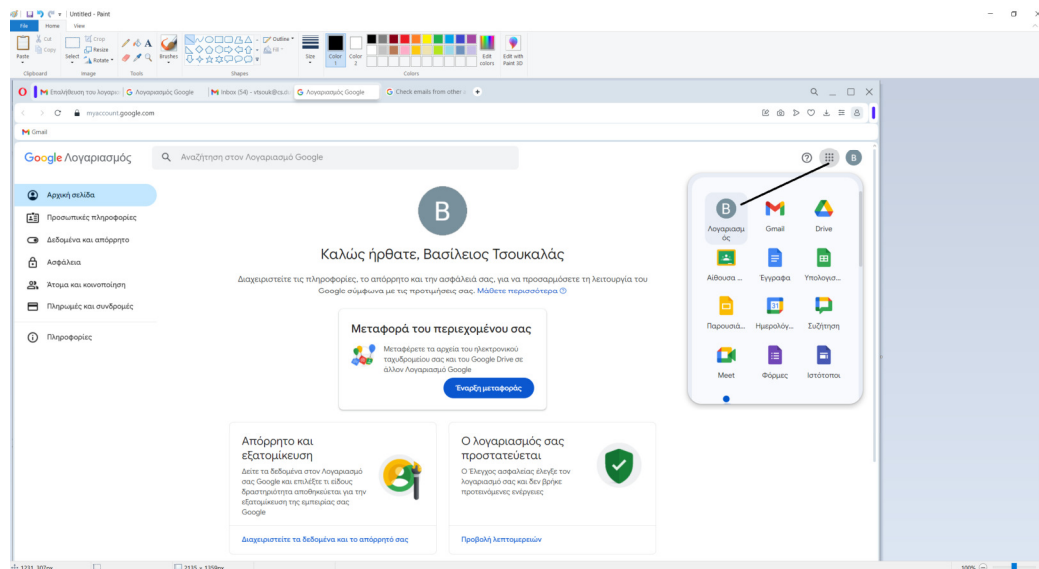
Untitled - Paint

File Home View

Paste Cut Copy Select Crop Resize Rotate Brushes Outline Fill Size Color 1 Color 2 Edit colors Edit with Paint 3D

Clipboard Image Tools Shapes Colors

Επιλήθευση του λογαρι | Λογαριασμός Google | Inbox (54) - vtsouk@cp.d | Λογαριασμός Google | Check emails from other

myaccount.google.com

Gmail

Google Λογαριασμός

Αναζήτηση στον Λογαριασμό Google

Αρχική σελίδα
Προσωπικές πληροφορίες
Δεδομένα και απόρρητο
Ασφάλεια
Άτομα και κοινοποίηση
Πληρωμές και συνδρομές
Πληροφορίες

B

Καλώς ήρθατε, Βασίλειος Τσουκαλάς

Διαχειριστείτε τις πληροφορίες, το απόρρητο και την ασφάλειά σας, για να προσαρμόσετε τη λειτουργία του Google σύμφωνα με τις προτιμήσεις σας. Μάθετε περισσότερα

Μεταφορά του περιεχομένου σας

Μεταφέρετε τα αρχεία του ηλεκτρονικού ταχυδρομείου σας και του Google Drive σε άλλον Λογαριασμό Google

Έναρξη μεταφοράς

Απόρρητο και εξατομίκευση

Δείτε τα δεδομένα στον Λογαριασμό σας Google και επιλέξτε τι είδους δραστηριότητα αποθηκεύεται για την εξατομίκευση της εμπειρίας σας Google

Διαχειριστείτε τα δεδομένα και το απόρρητό σας

Ο λογαριασμός σας προστατεύεται

Ο Έλεγχος ασφαλείας έλεγξε τον λογαριασμό σας και δεν βρήκε προτεινόμενες ενέργειες

Προβολή λεπτομερειών

B

Λογαριασμός
Gmail
Drive
Αίθουσα ...
Έγγραφα
Υπολογισ...
Παρουσιά...
Ημερολόγ...
Συζήτηση
Meet
Φόρμες
Ιστότοποι

1231, 307px
2135 × 1159px
100%